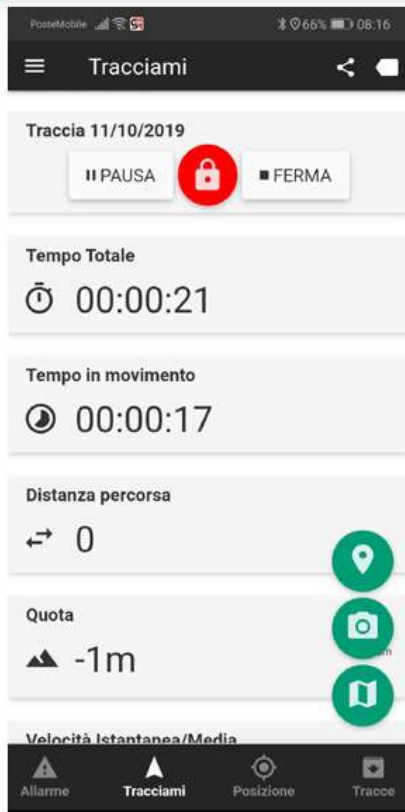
PosteMobile 66% 08:16

Tracciami

Traccia 11/10/2019

PAUSA

FERMA

Tempo Totale

00:00:21

Tempo in movimento

00:00:17

Distanza percorsa

0

Quota

-1m

Velocità Istantanea/Media

Allarme

Tracciami

Posizione

Tracce